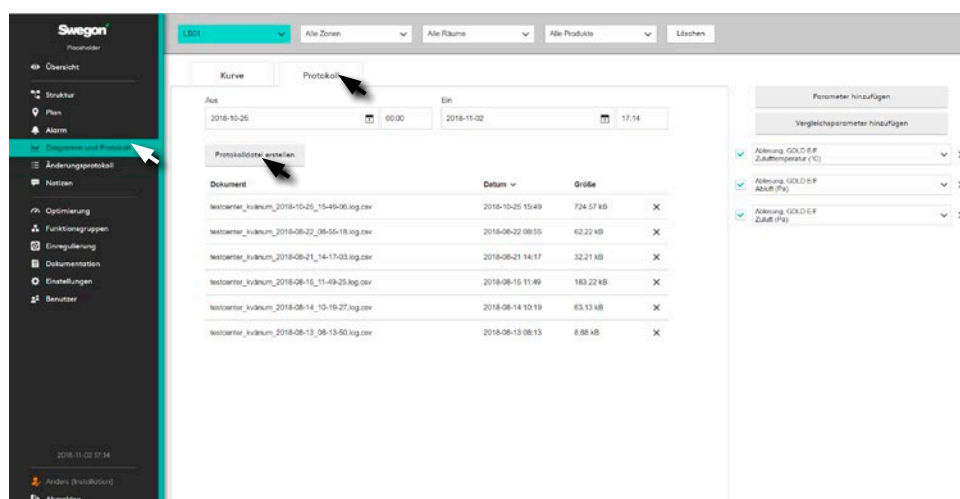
Swegon
Placeholder
Übersicht
Struktur
Plan
Alarm
Diagramme und Protokolle
Änderungsprotokoll
Notizen
Optimierung
Funktionsgruppen
Einregulierung
Dokumentation
Einstellungen
Benutzer
2018-11-02 17:14
Anders (Installation)
Abmelden

LB01
Alle Zonen
Alle Räume
Alle Produkte
Löschen

Kurve
Protokoll

Aus
2018-10-25
00:00
Ein
2018-11-02
17:14

Protokolldatei erstellen

| Dokument | Datum | Größe | |
|---|---|---|---|
| testcenter_kvänum_2018-10-25_15-49-06.log.csv | 2018-10-25 15:49 | 724.57 kB | ✕ |
| testcenter_kvänum_2018-08-22_08-55-18.log.csv | 2018-08-22 08:55 | 62.22 kB | ✕ |
| testcenter_kvänum_2018-08-21_14-17-03.log.csv | 2018-08-21 14:17 | 32.21 kB | ✕ |
| testcenter_kvänum_2018-08-15_11-49-25.log.csv | 2018-08-15 11:49 | 183.22 kB | ✕ |
| testcenter_kvänum_2018-08-14_10-19-27.log.csv | 2018-08-14 10:19 | 63.13 kB | ✕ |
| testcenter_kvänum_2018-08-13_08-13-50.log.csv | 2018-08-13 08:13 | 8.88 kB | ✕ |

Parameter hinzufügen
Vergleichsparameter hinzufügen

Ableitung, GOLD E/F
Zulufttemperatur (°C)
Ableitung, GOLD E/F
Abluft (Pa)
Ableitung, GOLD E/F
Zuluft (Pa)